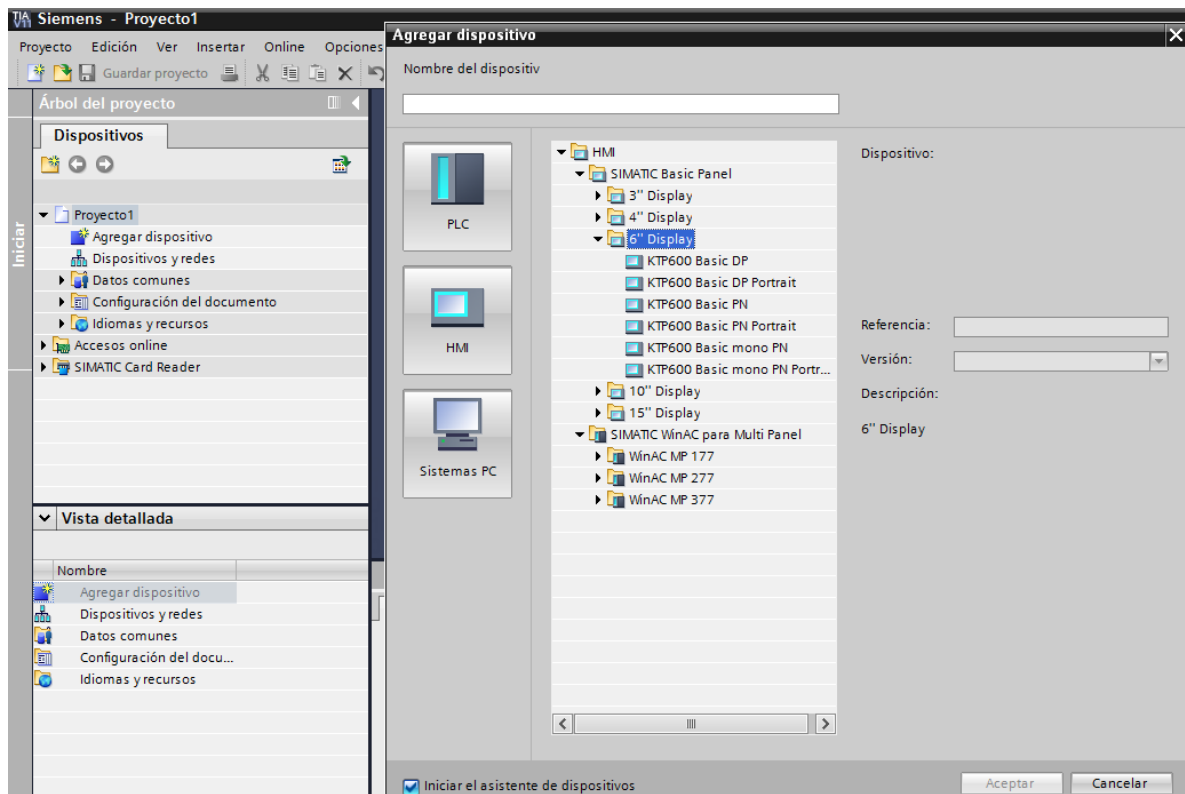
Siemens - Proyecto1

Proyecto Edición Ver Insertar Online Opciones

Guardar proyecto

Árbol del proyecto

Dispositivos

Iniciar

Proyecto1
Agregar dispositivo
Dispositivos y redes
Datos comunes
Configuración del documento
Idiomas y recursos
Accesos online
SIMATIC Card Reader

Vista detallada

Nombre
Agregar dispositivo
Dispositivos y redes
Datos comunes
Configuración del docu...
Idiomas y recursos

Agregar dispositivo

Nombre del dispositiv

PLC

HMI

Sistemas PC

HMI
SIMATIC Basic Panel
3" Display
4" Display
6" Display
KTP600 Basic DP
KTP600 Basic DP Portrait
KTP600 Basic PN
KTP600 Basic PN Portrait
KTP600 Basic mono PN
KTP600 Basic mono PN Portr...
10" Display
15" Display
SIMATIC WinAC para Multi Panel
WinAC MP 177
WinAC MP 277
WinAC MP 377

Dispositivo:

Referencia:

Versión:

Descripción:

6" Display

Iniciar el asistente de dispositivos

Aceptar

Cancelar